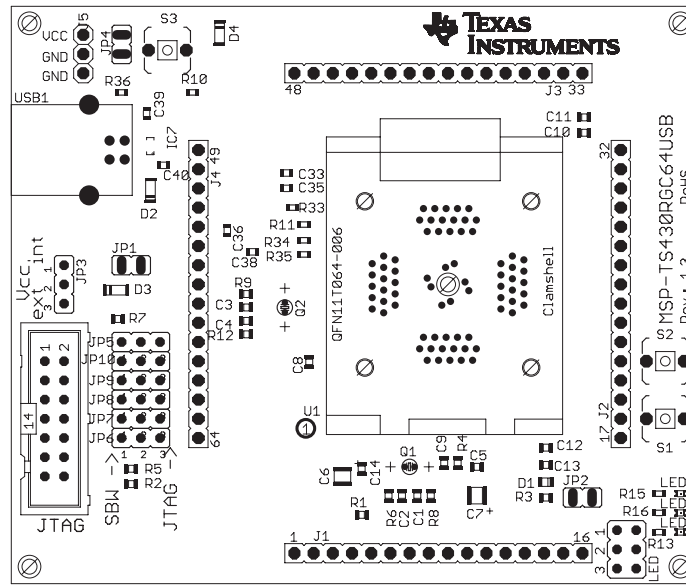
J5
VCC
GND
GND
JP4
S3
D4
R36
R10
TEXAS INSTRUMENTS
48
J3 33
USB1
C39
IC7
C40
D2
J4 49
C11
C10
32
MSP-TS430RGC64USB
RoHS
Rev 1.3
C33
C35
R33
R11
R34
R35
C36
C38
Vcc
ext int
JP3
3 2 1
JP1
D3
R9
C3
C4
R12
Q2
R7
QFN11T064-006
Clamshell
S2
JP5
JP10
JP9
JP8
JP7
JP6
1 2
14
C8
U1
J2 17
S1
64
1 2 3
SBW
R5
R2
JTAG
C6
C14
Q1
C9
R4
C5
C12
C13
D1
R3
JP2
R15
R16
LED
LED
LED
R1
R6
C2
C1
R8
C7
R13
JTAG
1
J1
16
3 2 1
LED